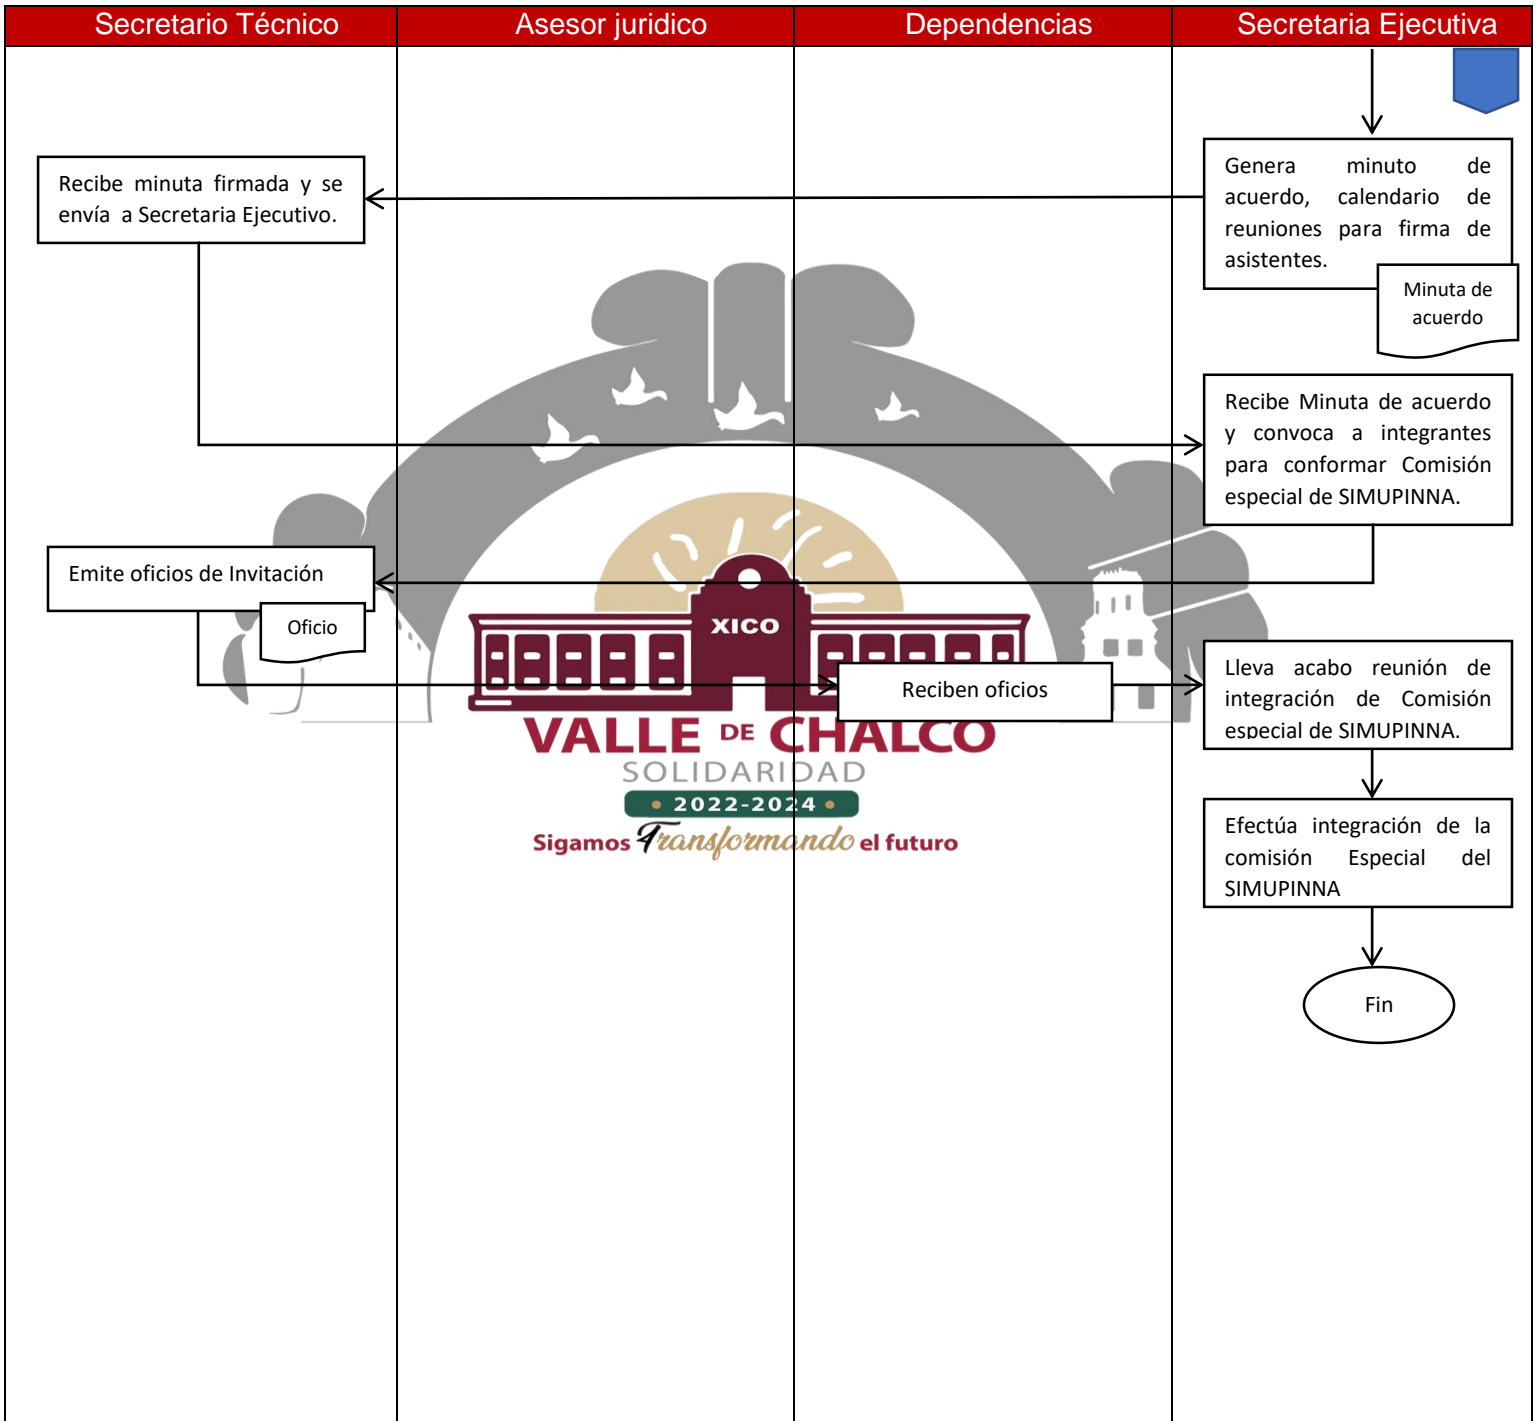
| Secretario Técnico | Asesor juridico | Dependencias | Secretaria Ejecutiva |
|---|---|---|---|

Genera minuto de acuerdo, calendario de reuniones para firma de asistentes.

Minuta de acuerdo

Recibe minuta firmada y se envía a Secretaria Ejecutivo.

Recibe Minuta de acuerdo y convoca a integrantes para conformar Comisión especial de SIMUPINNA.

Emite oficios de Invitación

Oficio

Reciben oficios

Lleva acabo reunión de integración de Comisión especial de SIMUPINNA.

Efectúa integración de la comisión Especial del SIMUPINNA

Fin

XICO
VALLE DE CHALCO
SOLIDARIDAD
• 2022-2024 •
Sigamos Transformando el futuro